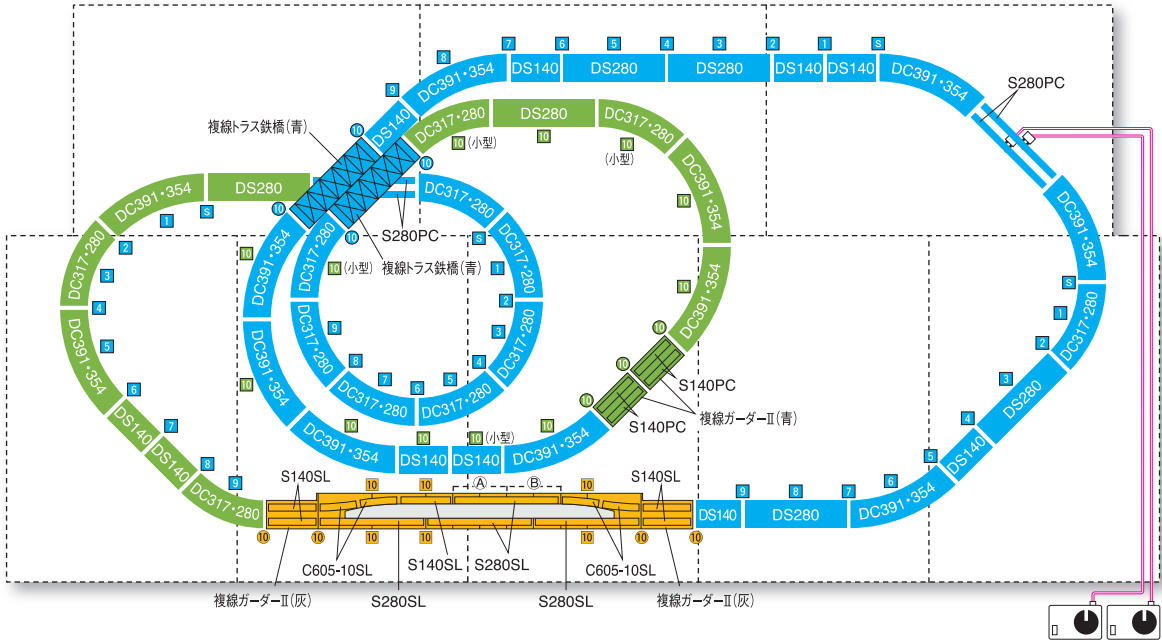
8 7 6 5 4 3 2 1 S
DC391・354 DS140 DS280 DS280 DS140 DS140 DC391・354
S280PC
9
DS140
DC317・280 DS280 DC317・280
10 (小型) 10 (小型)
複線トラス鉄橋(青)
10 10
DC391・354 DS280
S 1
DC317・280
DC317・280
S280PC
DC391・354
DC391・354
S
2
10 (小型) 複線トラス鉄橋(青)
1
DC317・280
DC317・280
3
4
DC391・354
5
6
7
8
9
DS140
DS140
DC317・280
2
3
4
5
6
7
8
9
DC391・354
DC317・280
DC317・280
DC317・280
DC391・354
10
10
10
S140PC
S140PC
複線ガーダーII(青)
10 10 10 (小型)
DS140 DS140 DC391・354
S140SL
S140SL
10 10 Ⓐ Ⓑ 10 10
10 10 10 10
DS140 DS280 DC391・354
9 8 7 6 5
DS140
4
DS280
3
2
DC317・280
1
S
DC391・354
C605-10SL S140SL S280SL C605-10SL
複線ガーダーII(灰) S280SL S280SL 複線ガーダーII(灰)